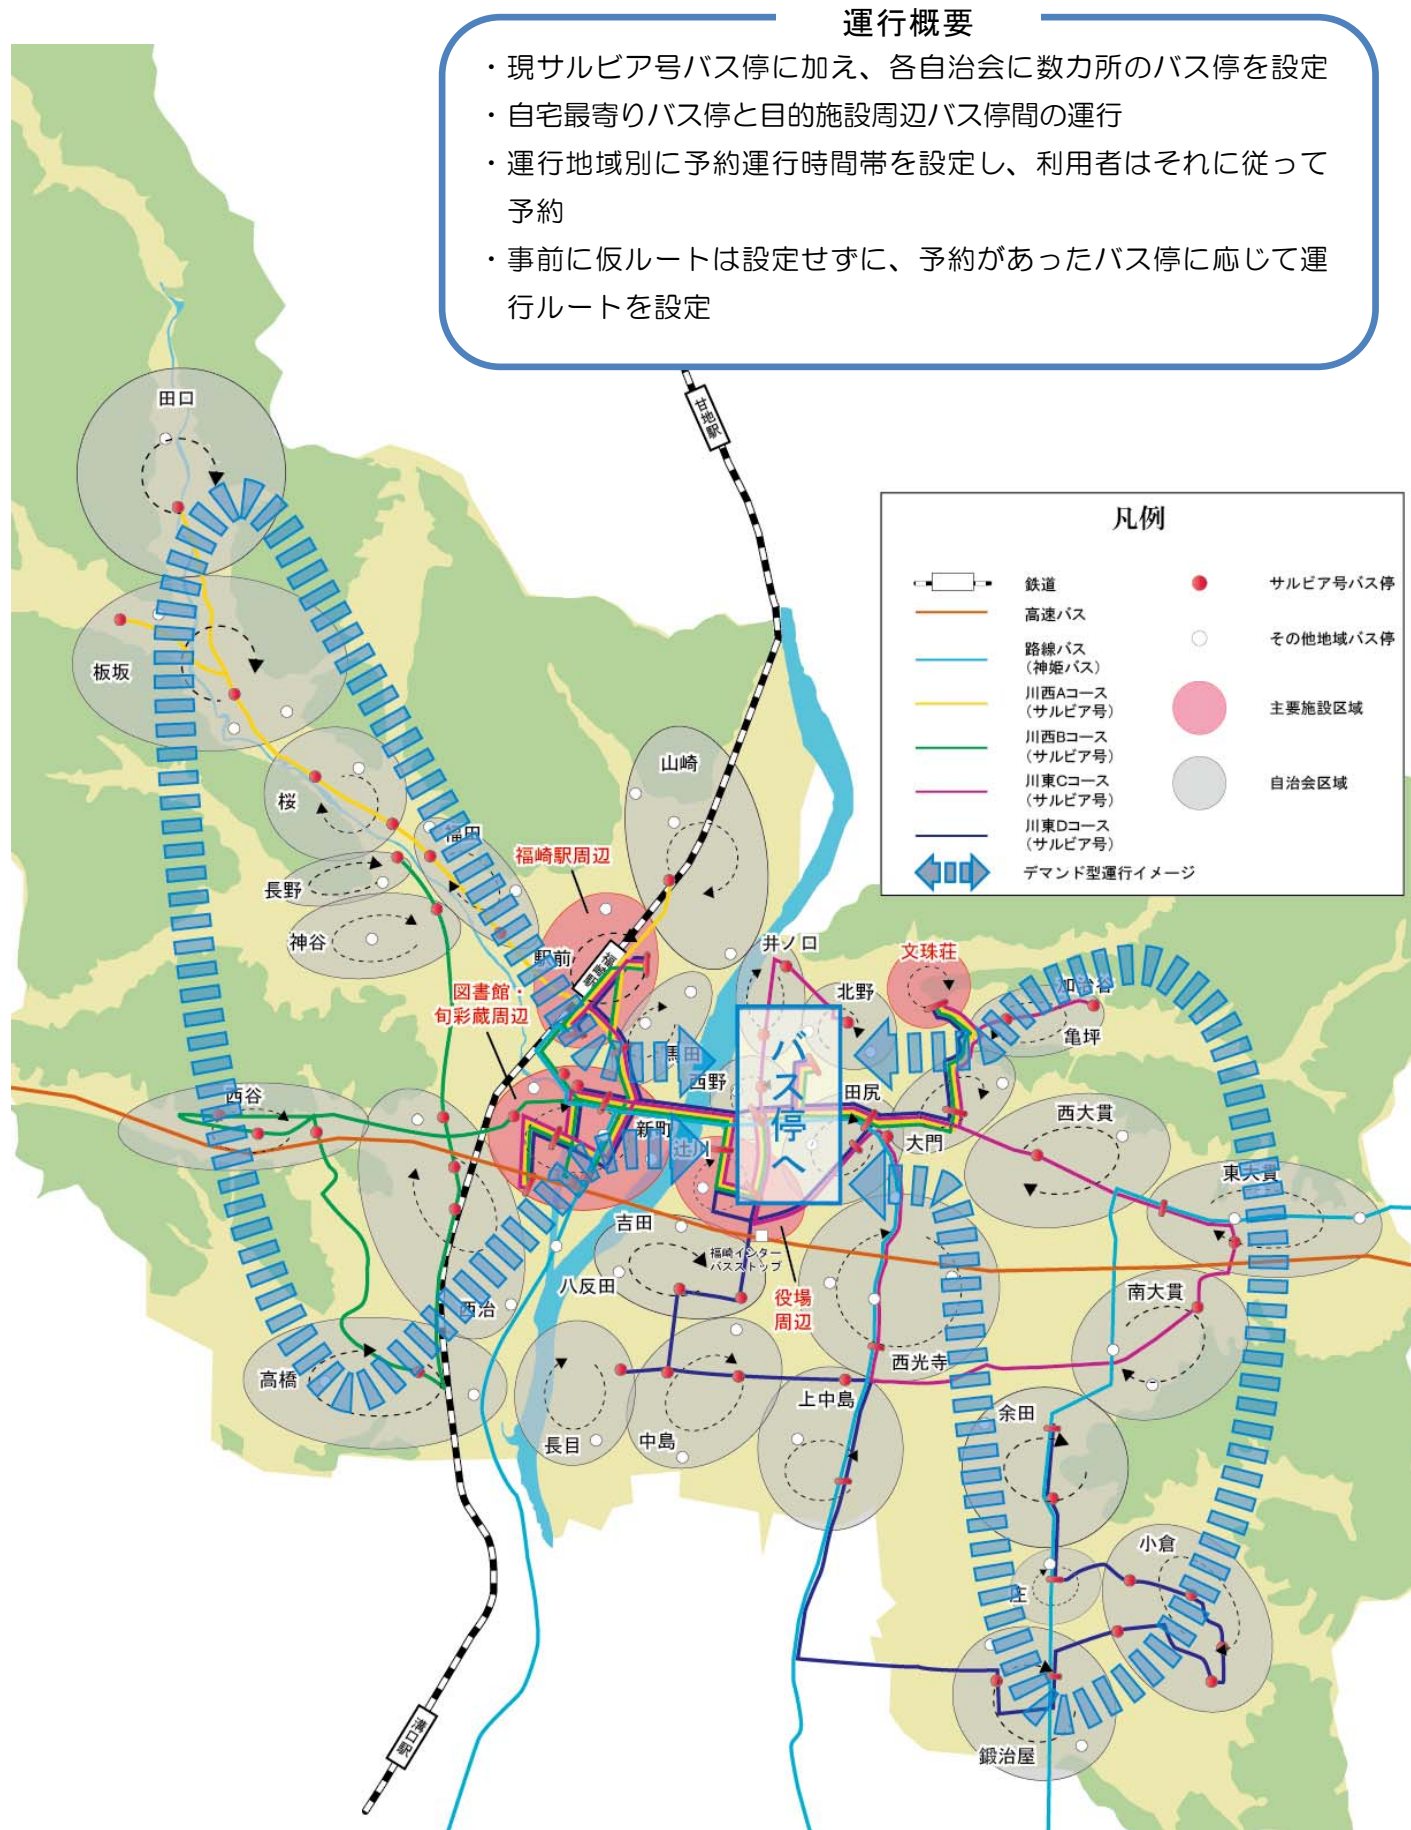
運行概要

・現サルビア号バス停に加え、各自治会に数カ所のバス停を設定
・自宅最寄りバス停と目的施設周辺バス停間の運行
・運行地域別に予約運行時間帯を設定し、利用者はそれに従って予約
・事前に仮ルートは設定せずに、予約があったバス停に応じて運行ルートを設定

凡例

| | | | |
|---|---|---|---|
| | 鉄道 | | サルビア号バス停 |
| | 高速バス | | その他地域バス停 |
| | 路線バス（神姫バス） | | 主要施設区域 |
| | 川西Aコース（サルビア号） | | 自治会区域 |
| | 川西Bコース（サルビア号） | | |
| | 川東Cコース（サルビア号） | | |
| | 川東Dコース（サルビア号） | | |
| | デマンド型運行イメージ | | |

甘地駅

田口
板坂
桜
福田
長野
神谷
山崎
福崎駅周辺
駅前
福崎駅
井ノ口
文珠荘
北野
加治谷
亀坪
図書館・旬彩蔵周辺
馬田
西野
バス停へ
田尻
西谷
新町
辻川
大門
西大貫
東大貫
吉田
福崎インターバスストップ
役場周辺
八反田
西治
南大貫
高橋
西光寺
上中島
余田
長目
中島
小倉
庄
鍛治屋
溝口駅